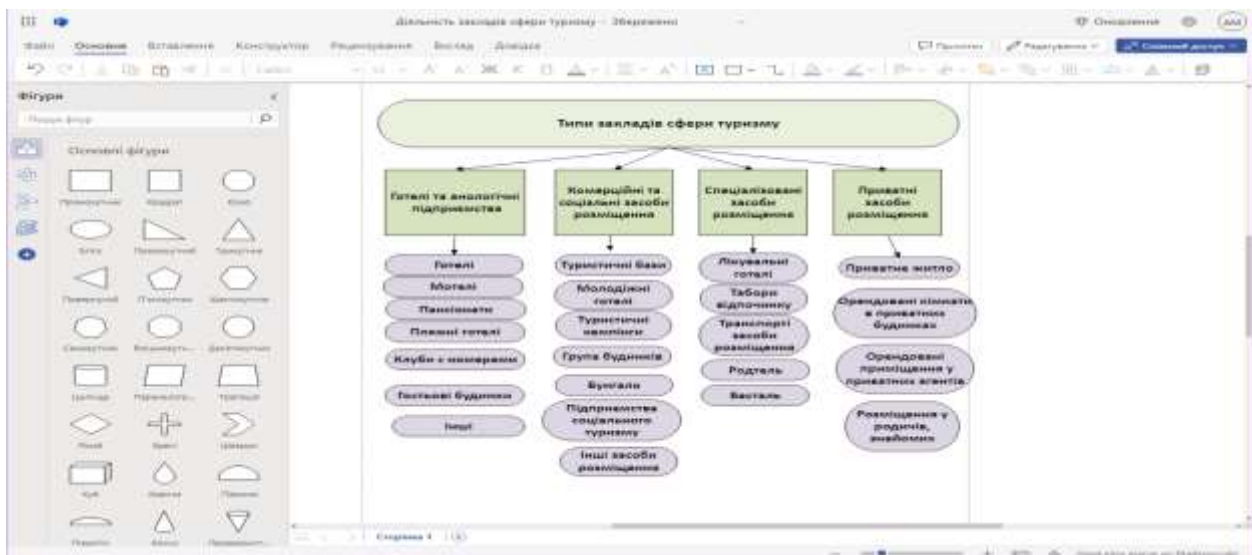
Діяльність закладів сфери туризму - Збережено

Оновлення

АМ

Файл Основне Вставлення Конструктор Рецензування Вигляд Довідка

Примітки Редагування Спільний доступ

Фігури

Пошук фігур

Основні фігури

Прямокутник Квадрат Коло

Еліпс Прямокутний Трикутник

П'ятикутник Шестикутник

Семикутник Восьмикутник Десятикутник

Циліндр Паралелограм Трапеція

Ромб Хрест Шеврон

Куб Сльоза Півколо

Дуга Конус

Типи закладів сфери туризму

Готелі та аналогічні підприємства

Комерційні та соціалані засоби розміщення

Спеціалізовані засоби розміщення

Приватні засоби розміщення

Готелі

Мотелі

Пансіонати

Плавучі готелі

Клуби з номерами

Гостьові будинки

Інші

Туристичні бази

Молодіжні готелі

Туристичні хостели

Група будинків

Бунгало

Підприємства соціального туризму

Інші засоби розміщення

Лікувальні готелі

Табори відпочинку

Транспорті засоби розміщення

Родтель

Ботель

Приватне житло

Орендовані кімнати в приватних будинках

Орендовані приміщення у приватних агентів

Розміщення у родичів, знайомих

Сторінка 1